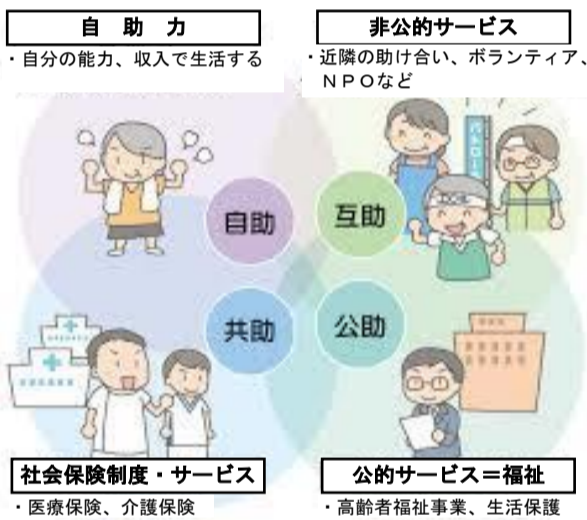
自助力
・自分の能力、収入で生活する

非公的サービス
・近隣の助け合い、ボランティア、ＮＰＯなど

自助

互助

共助

公助

社会保険制度・サービス
・医療保険、介護保険

公的サービス＝福祉
・高齢者福祉事業、生活保護